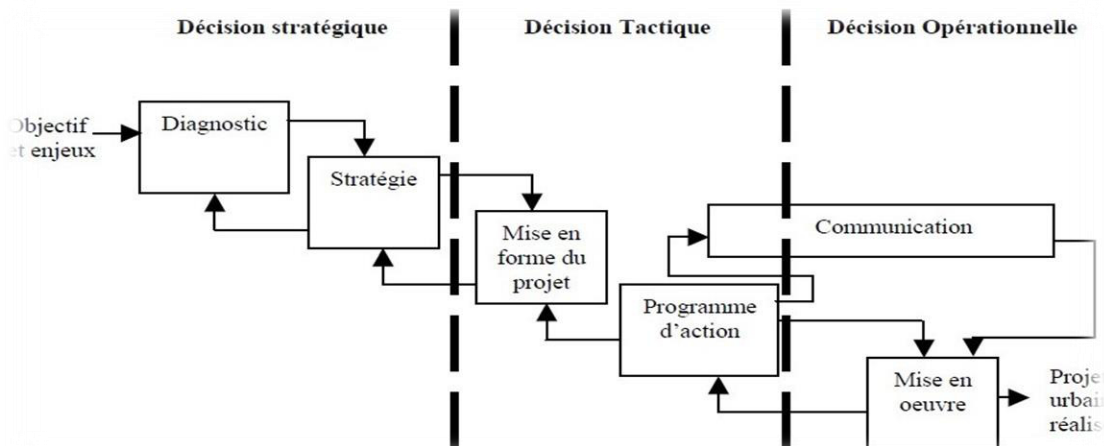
Décision stratégique

Décision Tactique

Décision Opérationnelle

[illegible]bjectif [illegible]t enjeux

Diagnostic

Stratégie

Mise en forme du projet

Communication

Programme d'action

Mise en oeuvre

Proje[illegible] urbai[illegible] réalis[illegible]